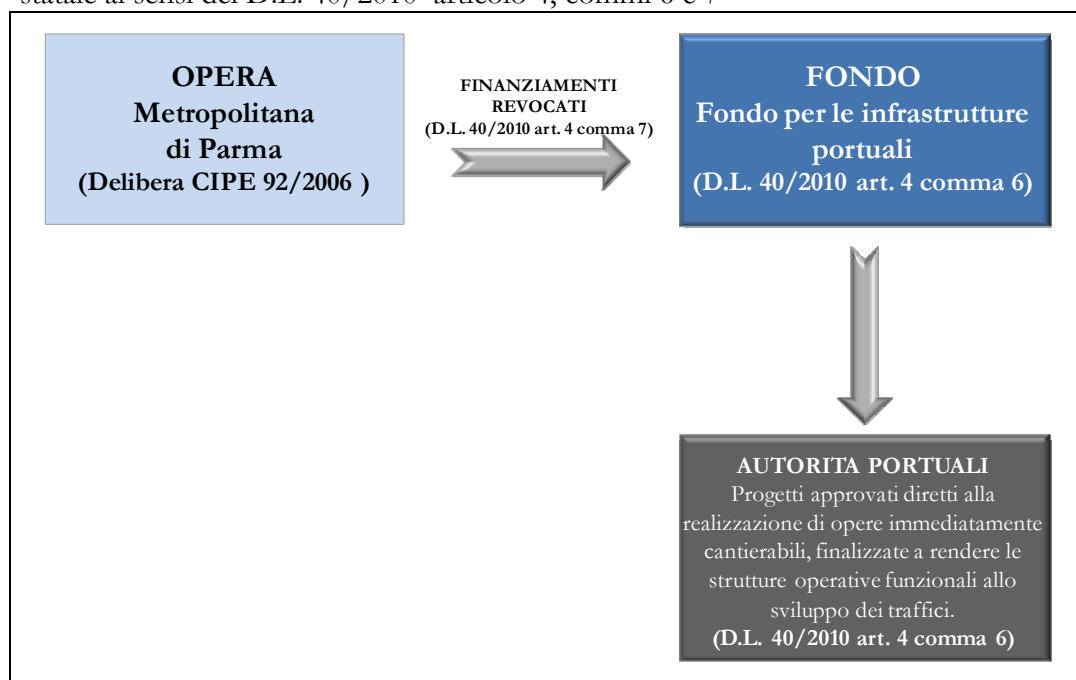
statale ai sensi del D.L. 40/2010 articolo 4, commi 6 e 7

OPERA
Metropolitana
di Parma
(Delibera CIPE 92/2006 )

FINANZIAMENTI
REVOCATI
(D.L. 40/2010 art. 4 comma 7)

FONDO
Fondo per le infrastrutture portuali
(D.L. 40/2010 art. 4 comma 6)

AUTORITA PORTUALI
Progetti approvati diretti alla realizzazione di opere immediatamente cantierabili, finalizzate a rendere le strutture operative funzionali allo sviluppo dei traffici.
(D.L. 40/2010 art. 4 comma 6)